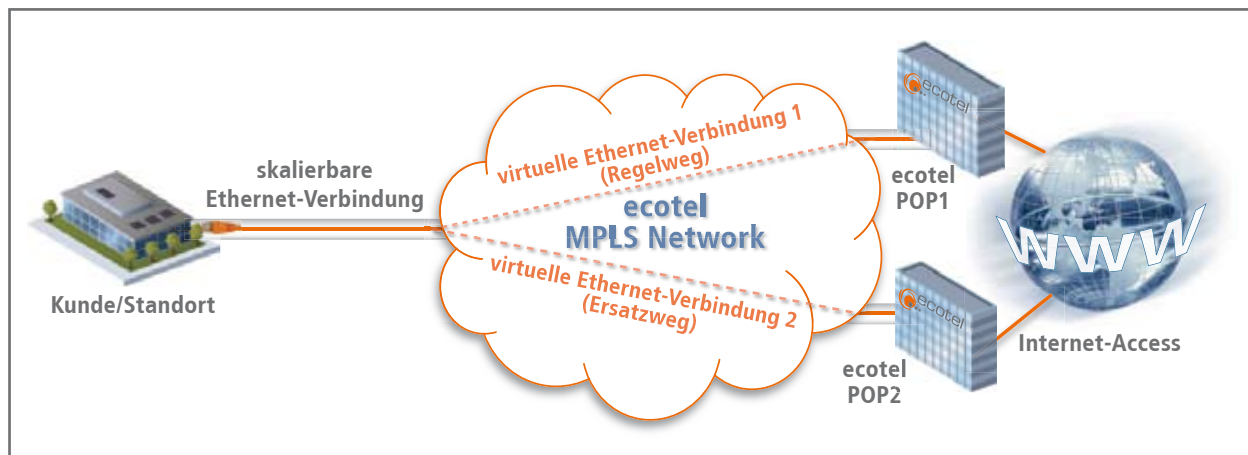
skalierbare
Ethernet-Verbindung

Kunde/Standort

virtuelle Ethernet-Verbindung 1
(Regelweg)

ecotel
MPLS Network

virtuelle Ethernet-Verbindung 2
(Ersatzweg)

ecotel

ecotel
POP1

ecotel

ecotel
POP2

WWW

Internet-Access